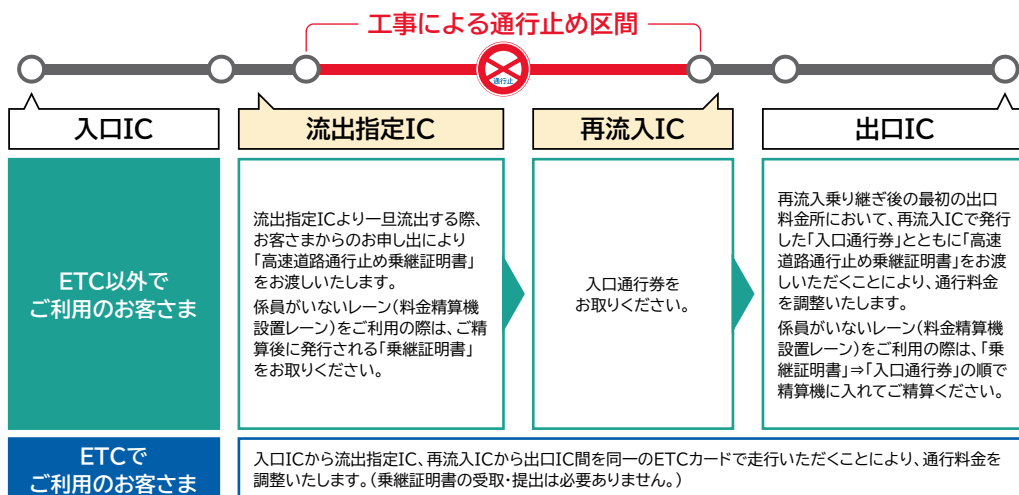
工事による通行止め区間

通行止

入口IC

流出指定IC

再流入IC

出口IC

ETC以外でご利用のお客さま

流出指定ICより一旦流出する際、お客さまからのお申し出により「高速道路通行止め乗継証明書」をお渡しいたします。

係員がいないレーン（料金精算機設置レーン）をご利用の際は、ご精算後に発行される「乗継証明書」をお取りください。

入口通行券をお取りください。

再流入乗り継ぎ後の最初の出口料金所において、再流入ICで発行した「入口通行券」とともに「高速道路通行止め乗継証明書」をお渡しいただくことにより、通行料金を調整いたします。

係員がいないレーン（料金精算機設置レーン）をご利用の際は、「乗継証明書」⇒「入口通行券」の順で精算機に入れてご精算ください。

ETCでご利用のお客さま

入口ICから流出指定IC、再流入ICから出口IC間を同一のETCカードで走行いただくことにより、通行料金を調整いたします。（乗継証明書の受取・提出は必要ありません。）